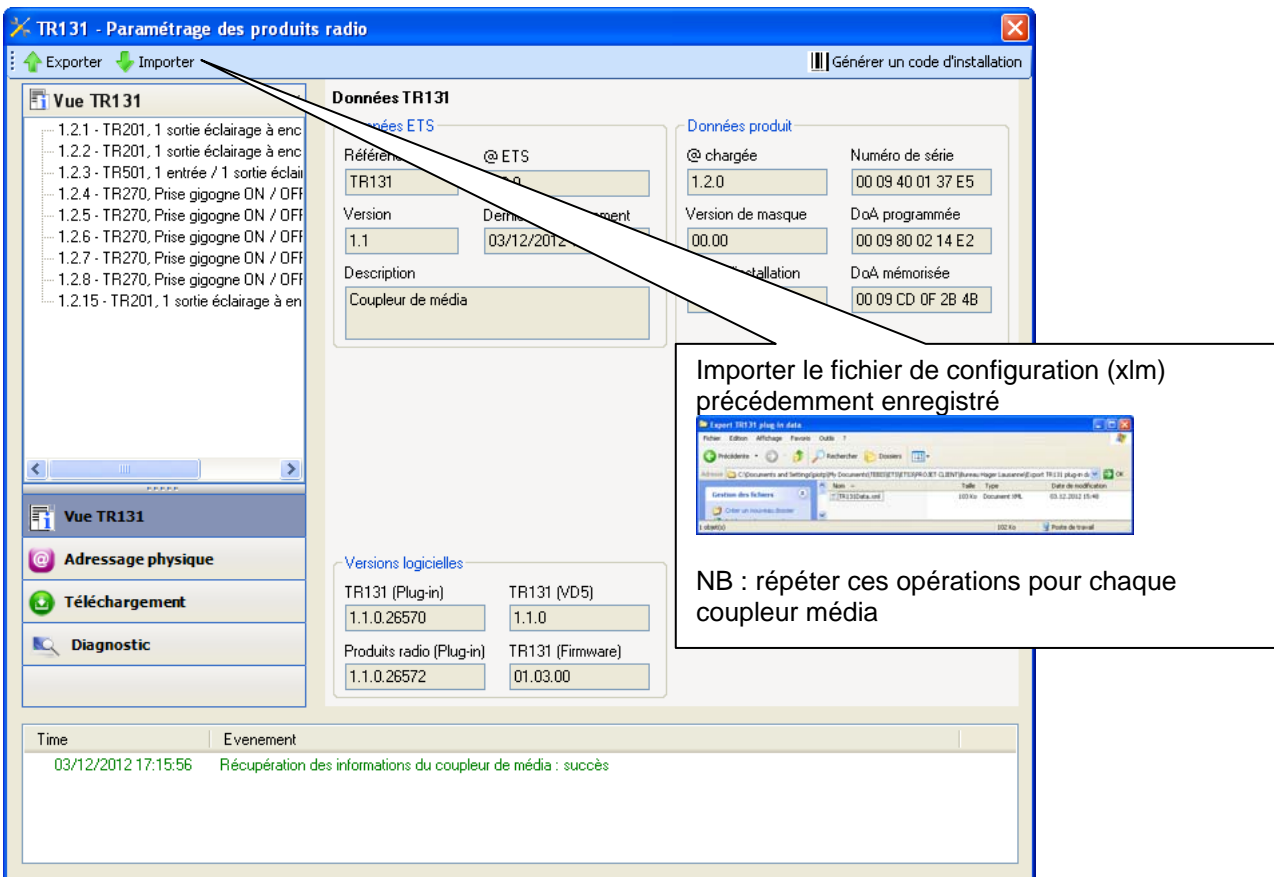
TR131 - Paramétrage des produits radio

Exporter Importer

Générer un code d'installation

Vue TR131

1.2.1 - TR201, 1 sortie éclairage à enc
1.2.2 - TR201, 1 sortie éclairage à enc
1.2.3 - TR501, 1 entrée / 1 sortie éclai
1.2.4 - TR270, Prise gigogne ON / OFF
1.2.5 - TR270, Prise gigogne ON / OFF
1.2.6 - TR270, Prise gigogne ON / OFF
1.2.7 - TR270, Prise gigogne ON / OFF
1.2.8 - TR270, Prise gigogne ON / OFF
1.2.15 - TR201, 1 sortie éclairage à en

Vue TR131

Adressage physique

Téléchargement

Diagnostic

Données TR131

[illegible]nées ETS

Référen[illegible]

TR131

@ ETS

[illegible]

Version

1.1

Dern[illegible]ment

03/12/2012 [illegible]

Description

Coupleur de média

Données produit

@ chargée

1.2.0

Numéro de série

00 09 40 01 37 E5

Version de masque

00.00

DoA programmée

00 09 80 02 14 E2

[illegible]stallation

DoA mémorisée

00 09 CD 0F 2B 4B

Importer le fichier de configuration (xlm) précédemment enregistré

Export TR131 plug-in data

Fichier Edition Affichage Favoris Outils ?

Précédente Rechercher Dossiers

Adresse C:\Documents and Settings\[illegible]\My Documents\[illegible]\Export TR131 plug-in da

OK

Gestion des fichiers

Créer un nouveau dossier

Nom Taille Type Date de modification

TR131Data.xml 103 Ko Document XML 03.12.2012 15:48

1 objet(s) 102 Ko Poste de travail

NB : répéter ces opérations pour chaque coupleur média

Versions logicielles

TR131 (Plug-in)

1.1.0.26570

TR131 (VD5)

1.1.0

Produits radio (Plug-in)

1.1.0.26572

TR131 (Firmware)

01.03.00

Time | Evenement

03/12/2012 17:15:56 Récupération des informations du coupleur de média : succès